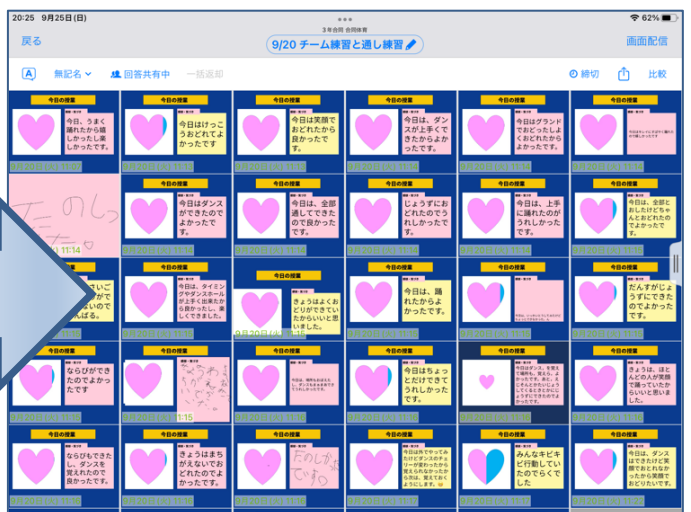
20:25 9月25日(日)

62%

3年合同 合同体育

戻る

9/20 チーム練習と通し練習

画面配信

A 無記名 回答共有中 一括返却

締切 比較

今日の授業
今日、うまく踊れたから嬉しかったし楽しかったです

今日の授業
今日はけっこうおどれたのでよかったです

今日の授業
今日は笑顔でおどれたから良かったです。

今日の授業
今日は、ダンスが上手くできたからよかったです

今日の授業
今日はグランドでおどったしよくおどれたからよかったです

今日の授業
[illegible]

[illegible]のしっ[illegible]

11:14

今日の授業
今日はダンスができたのでよかったです

今日の授業
今日は、全部通しでできたので良かったです。

今日の授業
じょうずにおどれたのでうれしかったです。

今日の授業
今日は、上手に踊れたのがうれしかったです。

今日の授業
今日は、全部とおしだけどちゃんとおどれたのでよかったです

今日の授業
今日は、タイミングやダンスホールが上手く出来たから良かったし、楽しくできました。

今日の授業
きょうはよくおどりができていたからいいと思いました。

9月20日(火) 11:1

今日の授業
今日は、晴れたからよかったです。

今日の授業
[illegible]

今日の授業
だんすがじょうずにできたのでよかったです。

今日の授業
ならびができたのでよかったです

今日の授業
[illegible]

1:15

今日の授業
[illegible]

今日の授業
今日はちょっとだけできてうれしかったです。

今日の授業
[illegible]

今日の授業
今日は、ほとんどのれが笑顔で踊っていたからいいと思いました。

今日の授業
ならびもできたし、ダンスを覚えれたので良かったです。

今日の授業
きょうはまちがえないでおどれたのでよかったです

今日の授業
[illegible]のしか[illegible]です。

今日の授業
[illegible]

今日の授業
みんなキビキビ行動していたのでらくでした

今日の授業
今日は、ダンスはできたけど笑顔でおどれなかったから笑顔でおどりたいです。